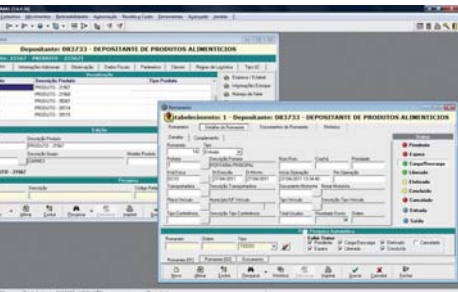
Depositante: DR3733 - DEPOSITANTE DE PRODUTOS ALIMENTICIOS

Descrição Produto
PRODUTO - 27007
PRODUTO - 27000
PRODUTO - 35007
PRODUTO - 35014
PRODUTO - 35015

Tipos Produto

Expressa / Estabel.
Informações Estoque
Informações Lote

Estabelecimento: 1 - Depositante: DR3733 - DEPOSITANTE DE PRODUTOS ALIMENTICIOS

Recebimento
Detalhes do Recebimento
Documentos do Recebimento
Histórico

Detalhes
Complemento 1

Situação

Pendente
Expresso
Carga/Descarga
Liberado
Efetivado
Conferido
Concluído
Cancelado
Estocado
Saído

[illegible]